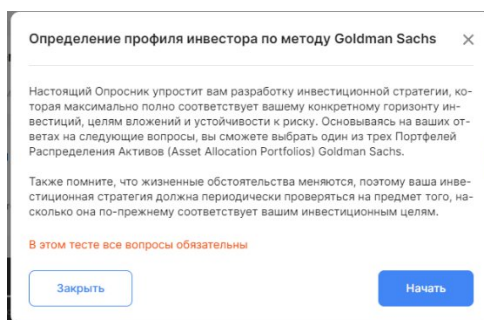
Определение профиля инвестора по методу Goldman Sachs ×

Настоящий Опросник упростит вам разработку инвестиционной стратегии, которая максимально полно соответствует вашему конкретному горизонту инвестиций, целям вложений и устойчивости к риску. Основываясь на ваших ответах на следующие вопросы, вы сможете выбрать один из трех Портфелей Распределения Активов (Asset Allocation Portfolios) Goldman Sachs.

Также помните, что жизненные обстоятельства меняются, поэтому ваша инвестиционная стратегия должна периодически проверяться на предмет того, насколько она по-прежнему соответствует вашим инвестиционным целям.

В этом тесте все вопросы обязательны

Закрыть

Начать